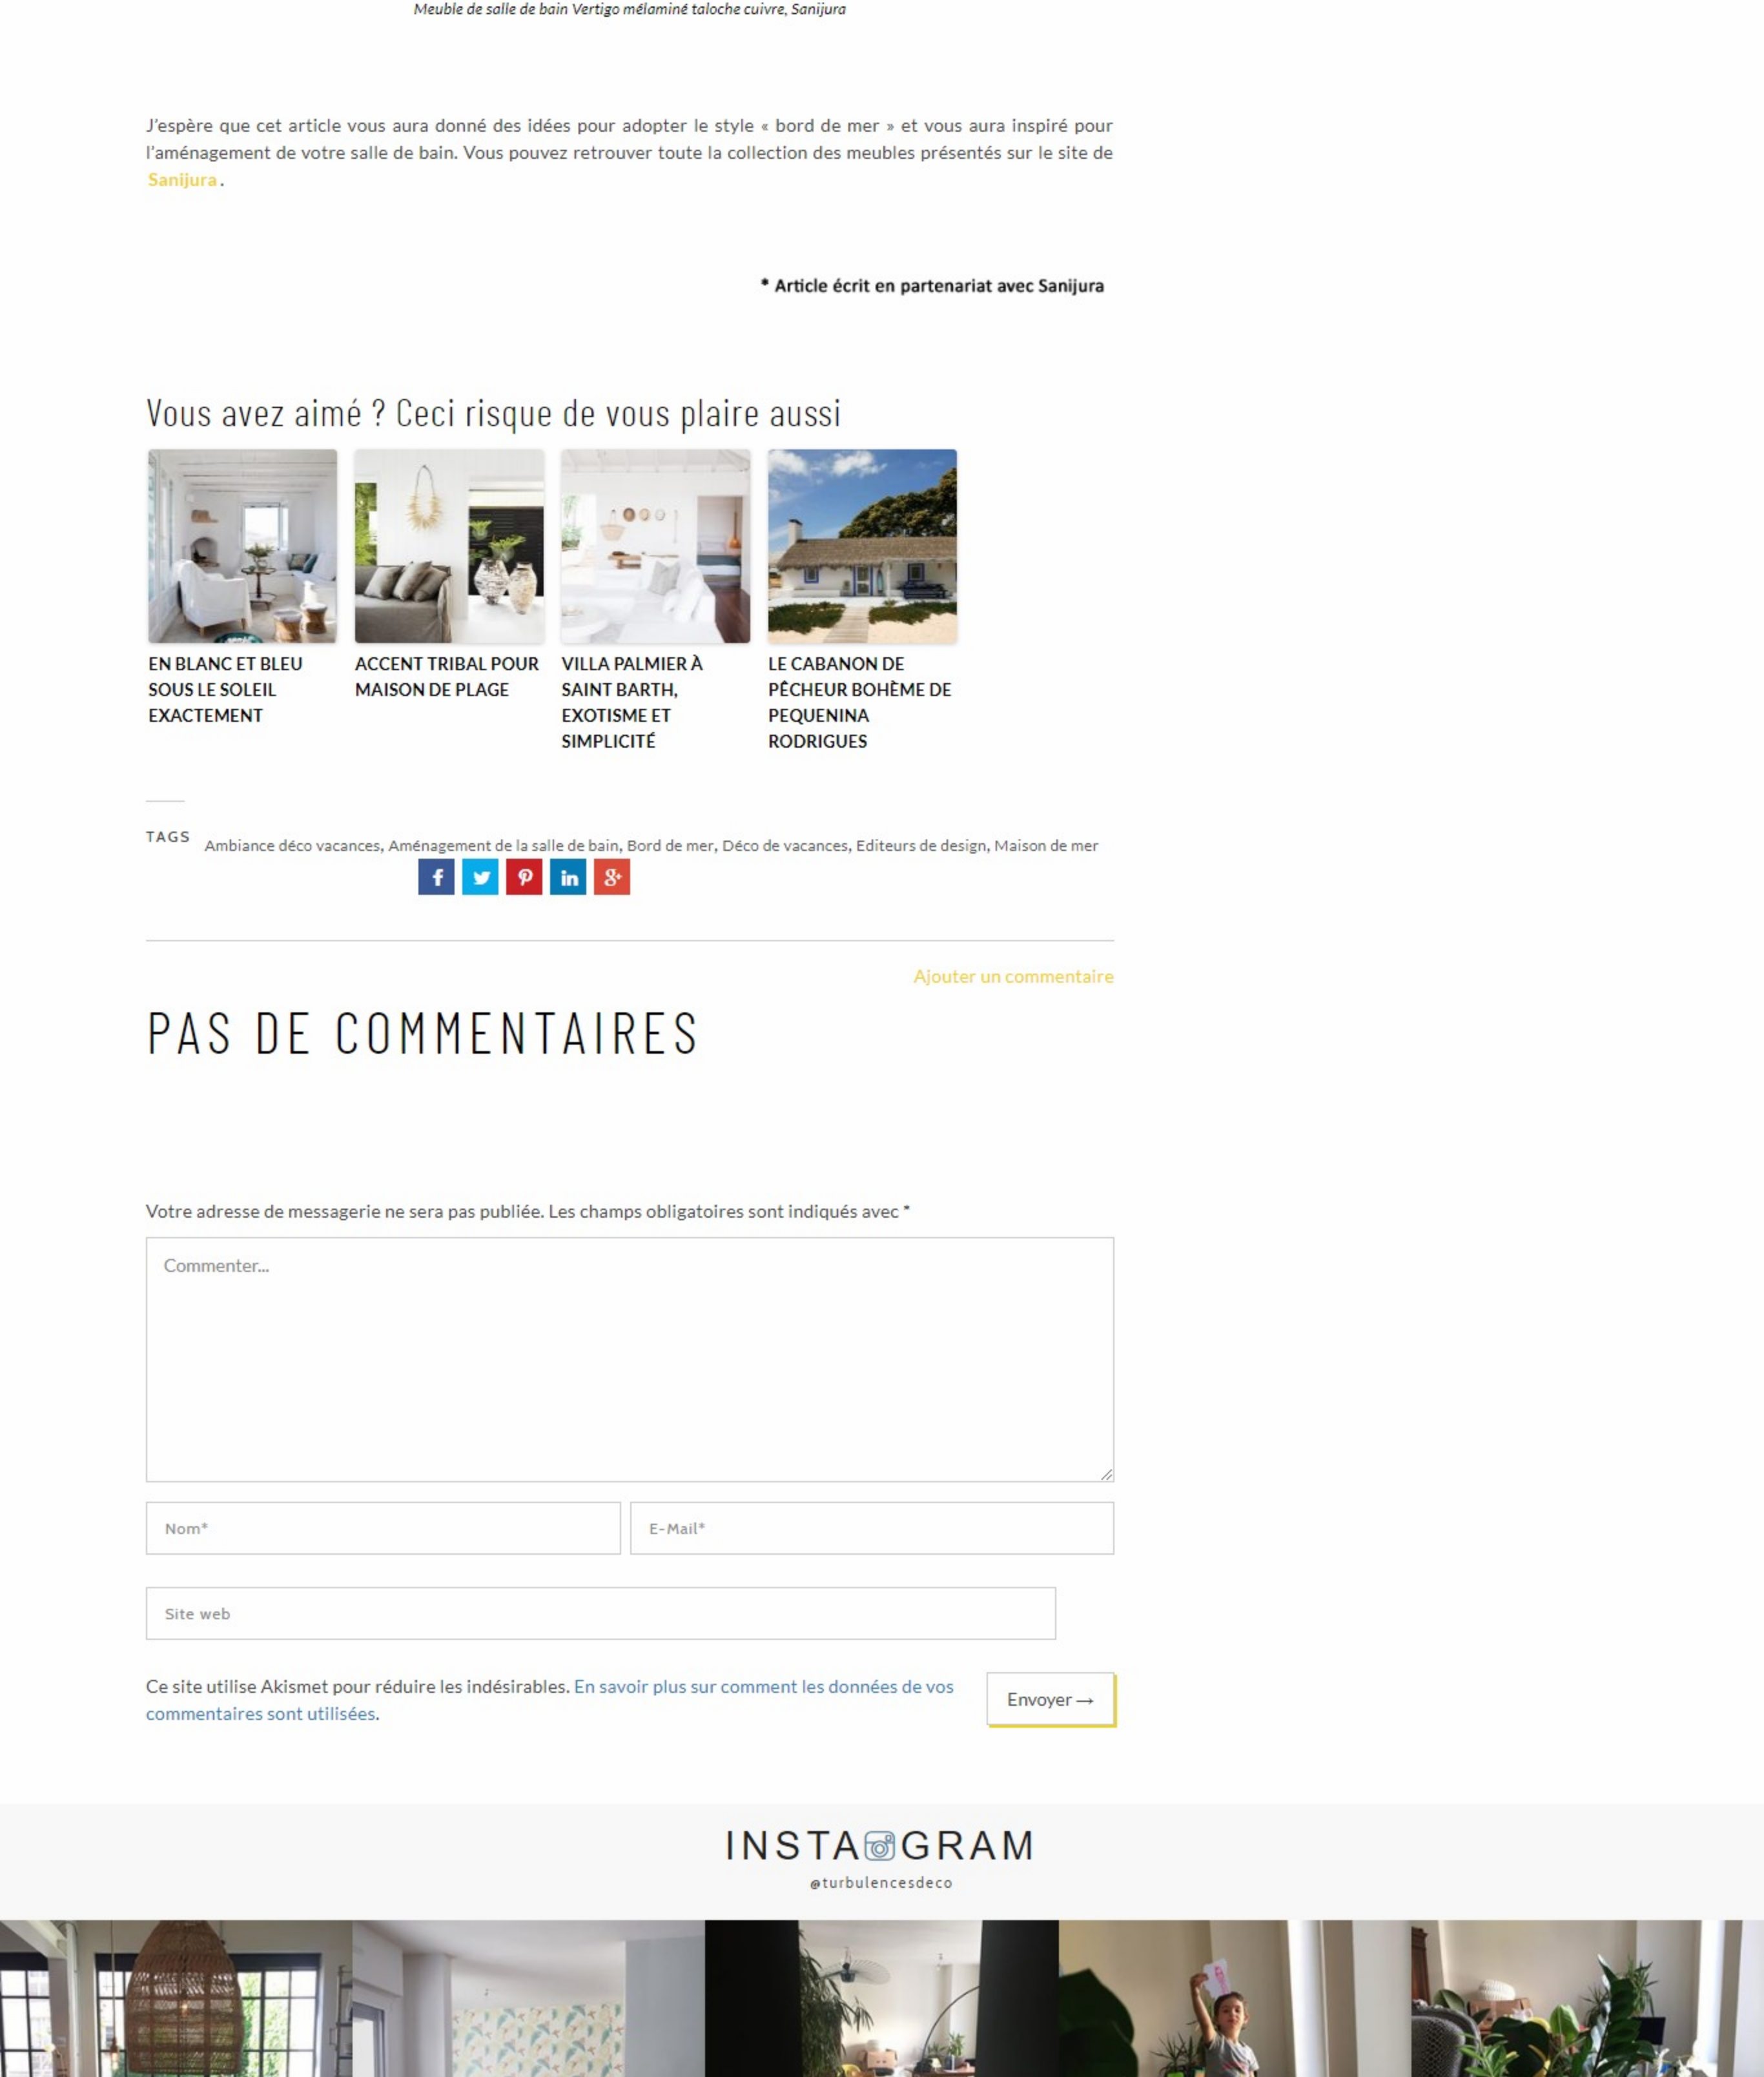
Meuble de salle de bain Vertigo mélaminé taloche cuivre, Sanijura

J'espère que cet article vous aura donné des idées pour adopter le style « bord de mer » et vous aura inspiré pour l'aménagement de votre salle de bain. Vous pouvez retrouver toute la collection des meubles présentés sur le site de Sanijura .

* Article écrit en partenariat avec Sanijura

Vous avez aimé ? Ceci risque de vous plaire aussi

EN BLANC ET BLEU SOUS LE SOLEIL EXACTEMENT

ACCENT TRIBAL POUR MAISON DE PLAGE

VILLA PALMIER À SAINT BARTH, EXOTISME ET SIMPLICITÉ

LE CABANON DE PÊCHEUR BOHÈME DE PEQUENINA RODRIGUES

TAGS Ambiance déco vacances, Aménagement de la salle de bain, Bord de mer, Déco de vacances, Editeurs de design, Maison de mer

Ajouter un commentaire

PAS DE COMMENTAIRES

Votre adresse de messagerie ne sera pas publiée. Les champs obligatoires sont indiqués avec *

Commenter...

Nom*

E-Mail*

Site web

Ce site utilise Akismet pour réduire les indésirables. En savoir plus sur comment les données de vos commentaires sont utilisées.

Envoyer →

INSTAGRAM

@turbulencesdeco